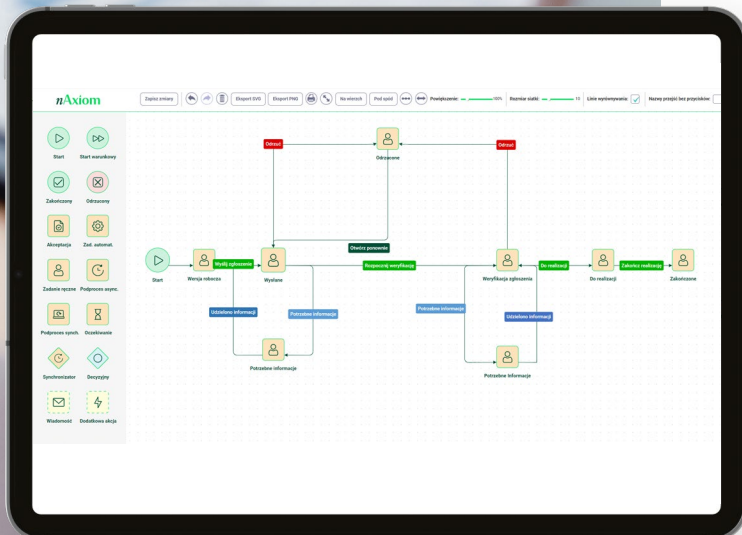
nAxiom

Zapisz zmiany | Eksport SVG | Eksport PNG | Na wierzch | Pod spód | Powiększenie: 100% | Rozmiar siatki: 15 | Linie wyrównywania: | Nazwy przejść bez przycisków:

Start
Start warunkowy
Zakończony
Odrzucony
Akceptacja
Zad. automat.
Zadanie ręczne
Podproces async.
Podproces synch.
Oczekiwanie
Synchronizator
Decyzyjny
Wiadomość
Dodatkowa akcja

Odrzuć
Odrzucone
Odrzuć
Otwórz ponownie
Start
Wersja robocza
Wyślij zgłoszenie
Wysłane
Rozpocznij weryfikację
Weryfikacja zgłoszenia
Do realizacji
Do realizacji
Zakończ realizację
Zakończone
Udzielono informacji
Potrzebne informacje
Potrzebne informacje
Potrzebne informacje
Udzielono informacji
Potrzebne informacje